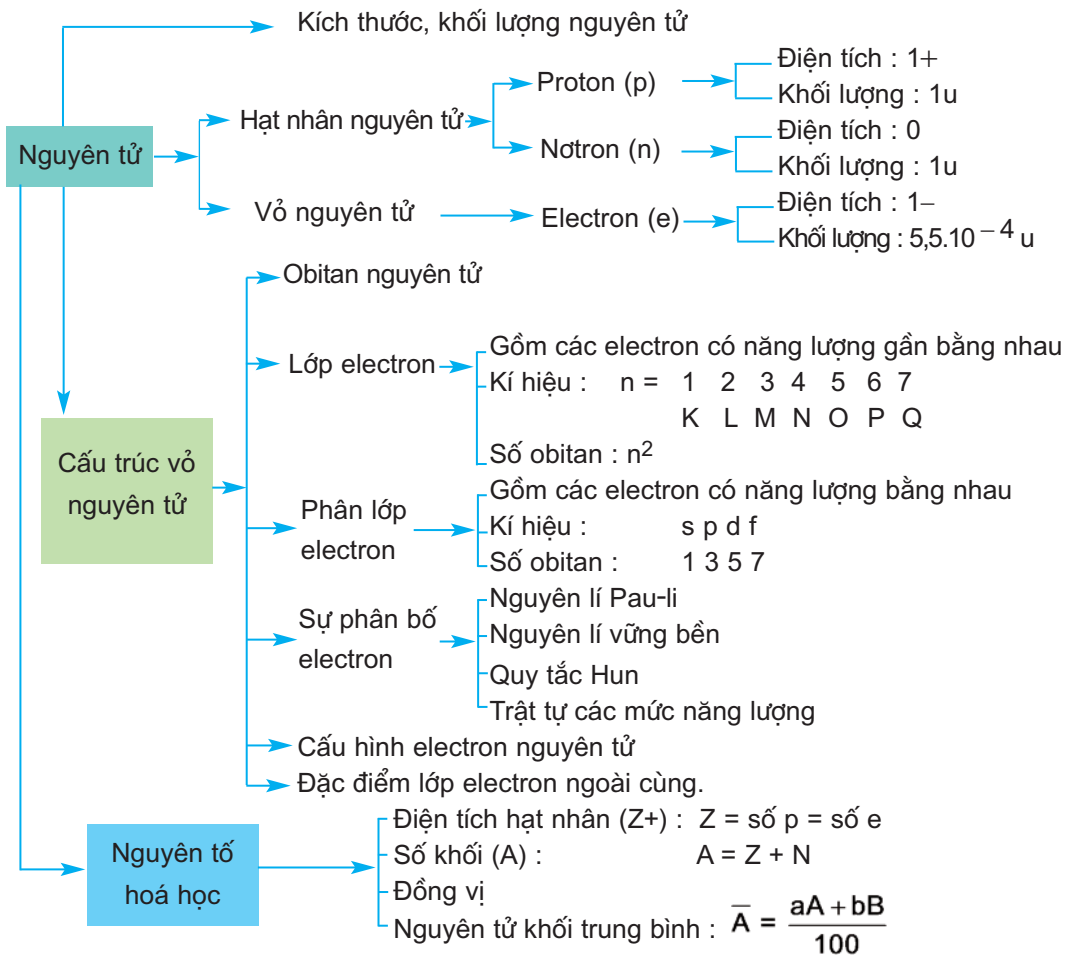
Nguyên tử

Kích thước, khối lượng nguyên tử

Hạt nhân nguyên tử

Proton (p)

Điện tích : 1+

Khối lượng : 1u

Nơtron (n)

Điện tích : 0

Khối lượng : 1u

Vỏ nguyên tử

Electron (e)

Điện tích : 1–

Khối lượng : $5,5.10^{-4}$ u

Cấu trúc vỏ nguyên tử

Obitan nguyên tử

Lớp electron

Gồm các electron có năng lượng gần bằng nhau

Kí hiệu : n = 1 2 3 4 5 6 7
K L M N O P Q

Số obitan : $n^2$

Phân lớp electron

Gồm các electron có năng lượng bằng nhau

Kí hiệu : s p d f

Số obitan : 1 3 5 7

Sự phân bố electron

Nguyên lí Pau-li

Nguyên lí vững bền

Quy tắc Hun

Trật tự các mức năng lượng

Cấu hình electron nguyên tử

Đặc điểm lớp electron ngoài cùng.

Nguyên tố hoá học

Điện tích hạt nhân (Z+) : Z = số p = số e

Số khối (A) : A = Z + N

Đồng vị

Nguyên tử khối trung bình : $\overline{A} = \frac{aA + bB}{100}$